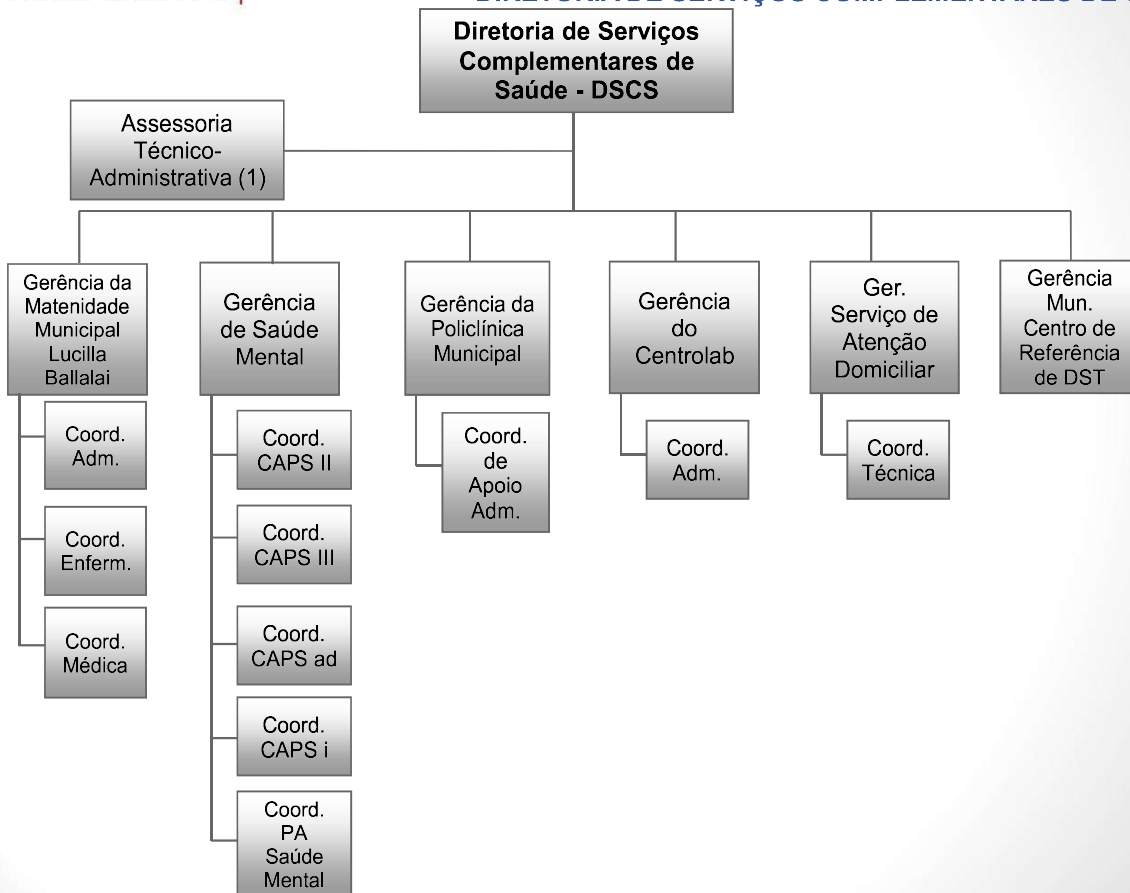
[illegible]

Diretoria de Serviços Complementares de Saúde - DSCS

Assessoria Técnico-Administrativa (1)

Gerência da Matenidade Municipal Lucilla Ballalai

Coord. Adm.

Coord. Enferm.

Coord. Médica

Gerência de Saúde Mental

Coord. CAPS II

Coord. CAPS III

Coord. CAPS ad

Coord. CAPS i

Coord. PA Saúde Mental

Gerência da Policlínica Municipal

Coord. de Apoio Adm.

Gerência do Centrolab

Coord. Adm.

Ger. Serviço de Atenção Domiciliar

Coord. Técnica

Gerência Mun. Centro de Referência de DST